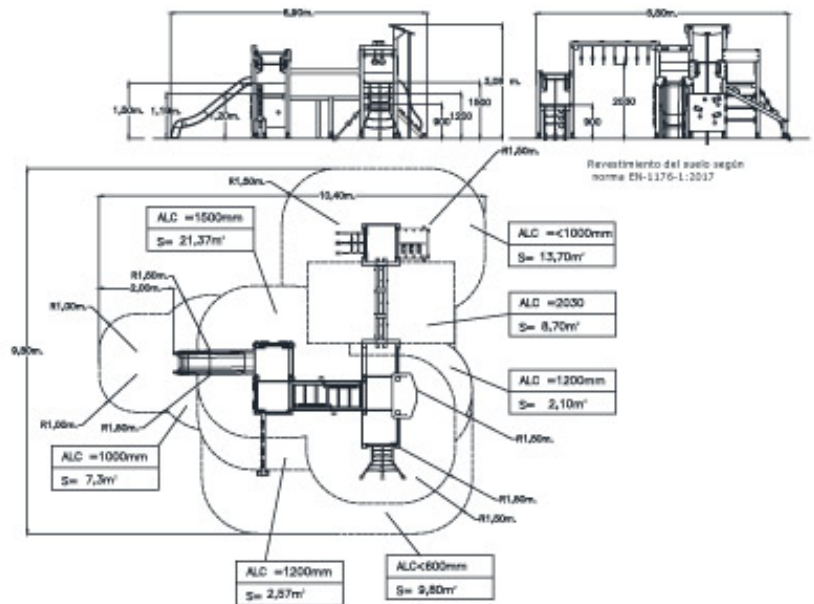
6,80m.

3,00 m.

1,80m.

1,15m.

1,20m.

900

1200

1500

6,50m.

2030

900

Revestimiento del suelo según norma EN-1176-1:2017

R1,50m.

R1,50m.

10,40m.

| ALC =1500mm |
|---|
| S= 21,37m² |

| ALC =<1000mm |
|---|
| S= 13,70m² |

R1,50m.

2,00m.

R1,00m.

| ALC =2030 |
|---|
| S= 8,70m² |

9,80m.

| ALC =1200mm |
|---|
| S= 2,10m² |

R1,00m.

R1,50m.

R1,50m.

| ALC =1000mm |
|---|
| S= 7,3m² |

R1,50m.

R1,50m.

| ALC =1200mm |
|---|
| S= 2,57m² |

| ALC<600mm |
|---|
| S= 9,80m² |